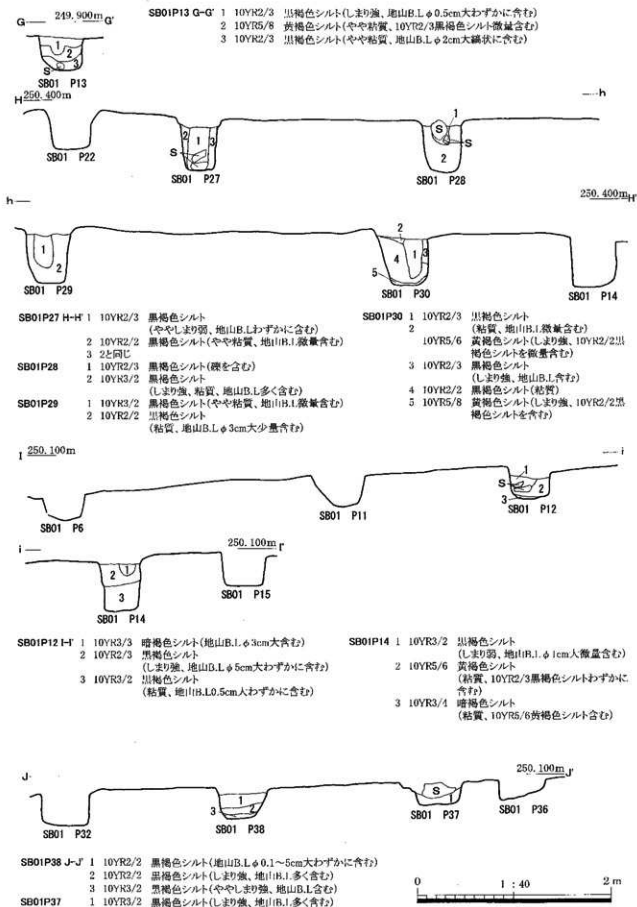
G— 249.900m G'

SB01 P13

SB01P13 G-G' 1 10YR2/3 黒褐色シルト(しまり強、地山B.L φ0.5cm大わずかに含む)
2 10YR5/8 黄褐色シルト(やや粘質、10YR2/3黒褐色シルト微量含む)
3 10YR2/3 黒褐色シルト(やや粘質、地山B.L φ2cm大鎖状に含む)

H 250.400m —h

S 1 S 2 3 S

SB01 P22 SB01 P27 SB01 P28

h— 250.400m H'

1 2 2 4 1 3 5

SB01 P29 SB01 P30 SB01 P14

SB01P27 H-H' 1 10YR2/3 黒褐色シルト (ややしまり弱、地山B.Lわずかに含む)
2 10YR2/2 黒褐色シルト(やや粘質、地山B.L微量含む)
3 2と同じ
SB01P28 1 10YR2/3 黒褐色シルト(礫を含む)
2 10YR3/2 黒褐色シルト (しまり強、粘質、地山B.L多く含む)
SB01P29 1 10YR3/2 黒褐色シルト(やや粘質、地山B.L微量含む)
2 10YR2/2 黒褐色シルト (粘質、地山B.L φ3cm大少量含む)

SB01P30 1 10YR2/3 黒褐色シルト (粘質、地山B.L微量含む)
2 10YR5/6 黄褐色シルト(しまり強、10YR2/2黒褐色シルトを微量含む)
3 10YR2/3 黒褐色シルト (しまり強、地山B.L含む)
4 10YR2/2 黒褐色シルト(粘質)
5 10YR5/8 黄褐色シルト(しまり強、10YR2/2黒褐色シルトを含む)

I 250.100m —i

S 1 2 3

SB01 P6 SB01 P11 SB01 P12

i— 250.100m I'

2 1 3

SB01 P14 SB01 P15

SB01P12 I-I' 1 10YR3/3 暗褐色シルト(地山B.L φ3cm大含む)
2 10YR2/3 黒褐色シルト (しまり強、地山B.L φ5cm大わずかに含む)
3 10YR3/2 黒褐色シルト (粘質、地山B.L0.5cm大わずかに含む)

SB01P14 1 10YR3/2 黒褐色シルト (しまり弱、地山B.L φ1cm大微量含む)
2 10YR5/6 黄褐色シルト (粘質、10YR2/3黒褐色シルトわずかに含む)
3 10YR3/4 暗褐色シルト (粘質、10YR5/6黄褐色シルト含む)

J 250.100m J'

3 1 2 S

SB01 P32 SB01 P38 SB01 P37 SB01 P36

SB01P38 J-J' 1 10YR2/2 黒褐色シルト(地山B.L φ0.1〜5cm大わずかに含む)
2 10YR2/2 黒褐色シルト(しまり強、地山B.L多く含む)
3 10YR3/2 黒褐色シルト(ややしまり強、地山B.L含む)
SB01P37 1 10YR3/2 黒褐色シルト(しまり強、地山B.L多く含む)

0 1:40 2m